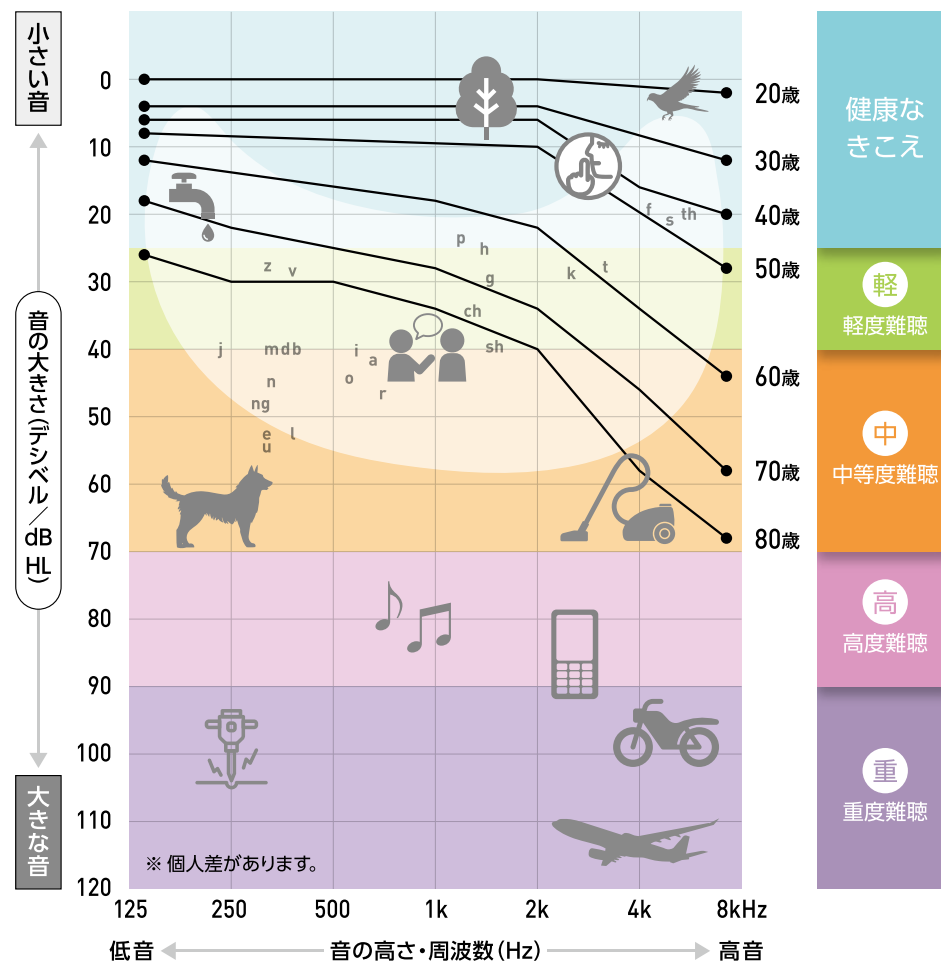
小さい音

音の大きさ(デシベル/dB HL)

大きな音

0
10
20
30
40
50
60
70
80
90
100
110
120

20歳
30歳
40歳
50歳
60歳
70歳
80歳

f s th
p h g k t
z v
ch
j mdb i a sh
n o r
ng
e l
u

※ 個人差があります。

125 250 500 1k 2k 4k 8kHz

低音 音の高さ・周波数(Hz) 高音

健康なきこえ

軽
軽度難聴

中
中等度難聴

高
高度難聴

重
重度難聴